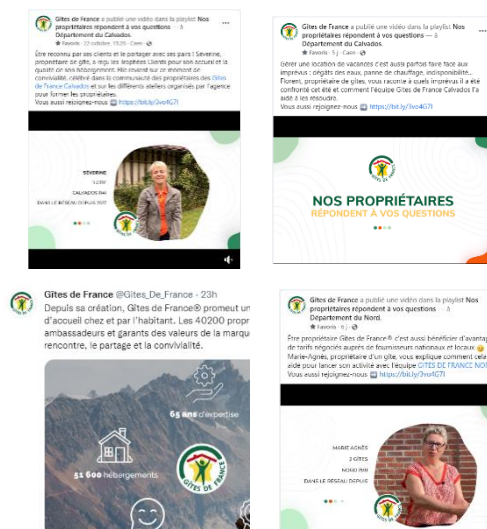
Gîtes de France a publié une vidéo dans la playlist Nos propriétaires répondent à vos questions — à Département du Calvados.
Favoris · 22 octobre, 15:26 · Caen

Être reconnu par ses clients et le partager avec ses pairs ! Séverine, propriétaire de gîte, a reçu les trophées Clients pour son accueil et la qualité de son hébergement. Elle revient sur ce moment de convivialité, célébré dans la communauté des propriétaires des Gîtes de France Calvados et sur les différents ateliers organisés par l'agence pour former les propriétaires.
Vous aussi rejoignez-nous ➡ https://bit.ly/3vo4G7l

SÉVERINE
1 GÎTE
CALVADOS (14)
DANS LE RÉSEAU DEPUIS 2017

Gîtes de France a publié une vidéo dans la playlist Nos propriétaires répondent à vos questions — à Département du Calvados.
Favoris · 5 j · Caen

Gérer une location de vacances c'est aussi parfois faire face aux imprévus : dégâts des eaux, panne de chauffage, indisponibilité... Florent, propriétaire de gîtes, vous raconte à quels imprévus il a été confronté cet été et comment l'équipe Gîtes de France Calvados l'a aidé à les résoudre.
Vous aussi rejoignez-nous ➡ https://bit.ly/3vo4G7l

NOS PROPRIÉTAIRES
RÉPONDENT À VOS QUESTIONS

Gîtes de France @Gites_De_France · 23h
Depuis sa création, Gîtes de France® promeut un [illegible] d'accueil chez et par l'habitant. Les 40200 propr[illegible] ambassadeurs et garants des valeurs de la marqu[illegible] rencontre, le partage et la convivialité.

65 ans d'expertise
51 600 hébergements
GÎTES DE FRANCE

Gîtes de France a publié une vidéo dans la playlist Nos propriétaires répondent à vos questions — à Département du Nord.
Favoris · 6 j

Être propriétaire Gîtes de France® c'est aussi bénéficier d'avantag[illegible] de tarifs négociés auprès de fournisseurs nationaux et locaux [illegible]
Marie-Agnès, propriétaire d'un gîte, vous explique comment cela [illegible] aide pour lancer son activité avec l'équipe GÎTES DE FRANCE NO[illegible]
Vous aussi rejoignez-nous ➡ https://bit.ly/3vo4G7l

MARIE AGNÈS
2 GÎTES
NORD (59)
DANS LE RÉSEAU DEPUIS